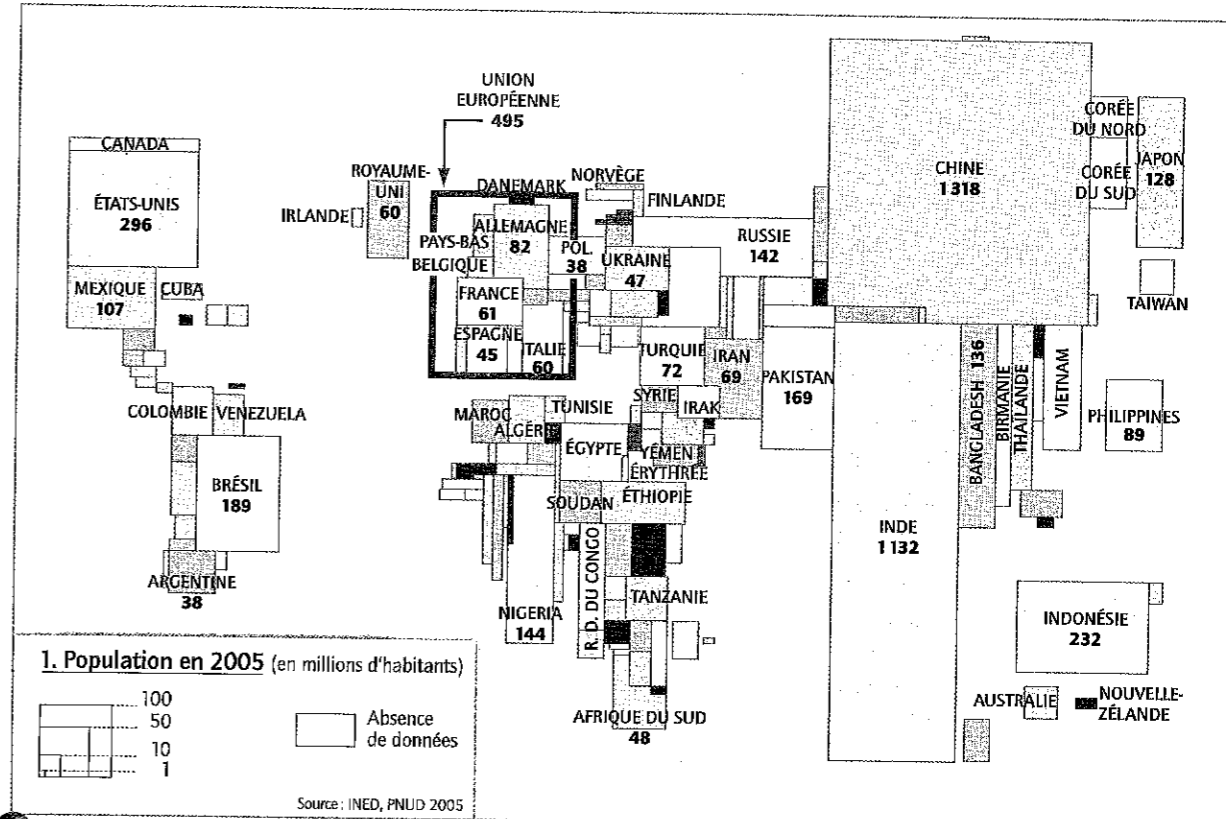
UNION EUROPÉENNE 495

CANADA

ÉTATS-UNIS 296

MEXIQUE 107

CUBA

COLOMBIE

VENEZUELA

BRÉSIL 189

ARGENTINE 38

ROYAUME-UNI 60

IRLANDE

DANEMARK

NORVÈGE

FINLANDE

PAYS-BAS

BELGIQUE

ALLEMAGNE 82

POL 38

FRANCE 61

ESPAGNE 45

ITALIE 60

UKRAINE 47

RUSSIE 142

TURQUIE 72

IRAN 69

PAKISTAN 169

SYRIE

IRAK

MAROC

ALGÉRIE

TUNISIE

ÉGYPTE

YÉMEN

ÉRYTHRÉE

SOUDAN

ÉTHIOPIE

R. D. DU CONGO

NIGERIA 144

TANZANIE

AFRIQUE DU SUD 48

CHINE 1 318

CORÉE DU NORD

CORÉE DU SUD

JAPON 128

TAIWAN

BANGLADESH 136

BIRMANIE

THAÏLANDE

VIETNAM

PHILIPPINES 89

INDE 1 132

INDONÉSIE 232

AUSTRALIE

NOUVELLE-ZÉLANDE

1. Population en 2005 (en millions d'habitants)

100
50
10
1

Absence de données

Source : INED, PNUD 2005